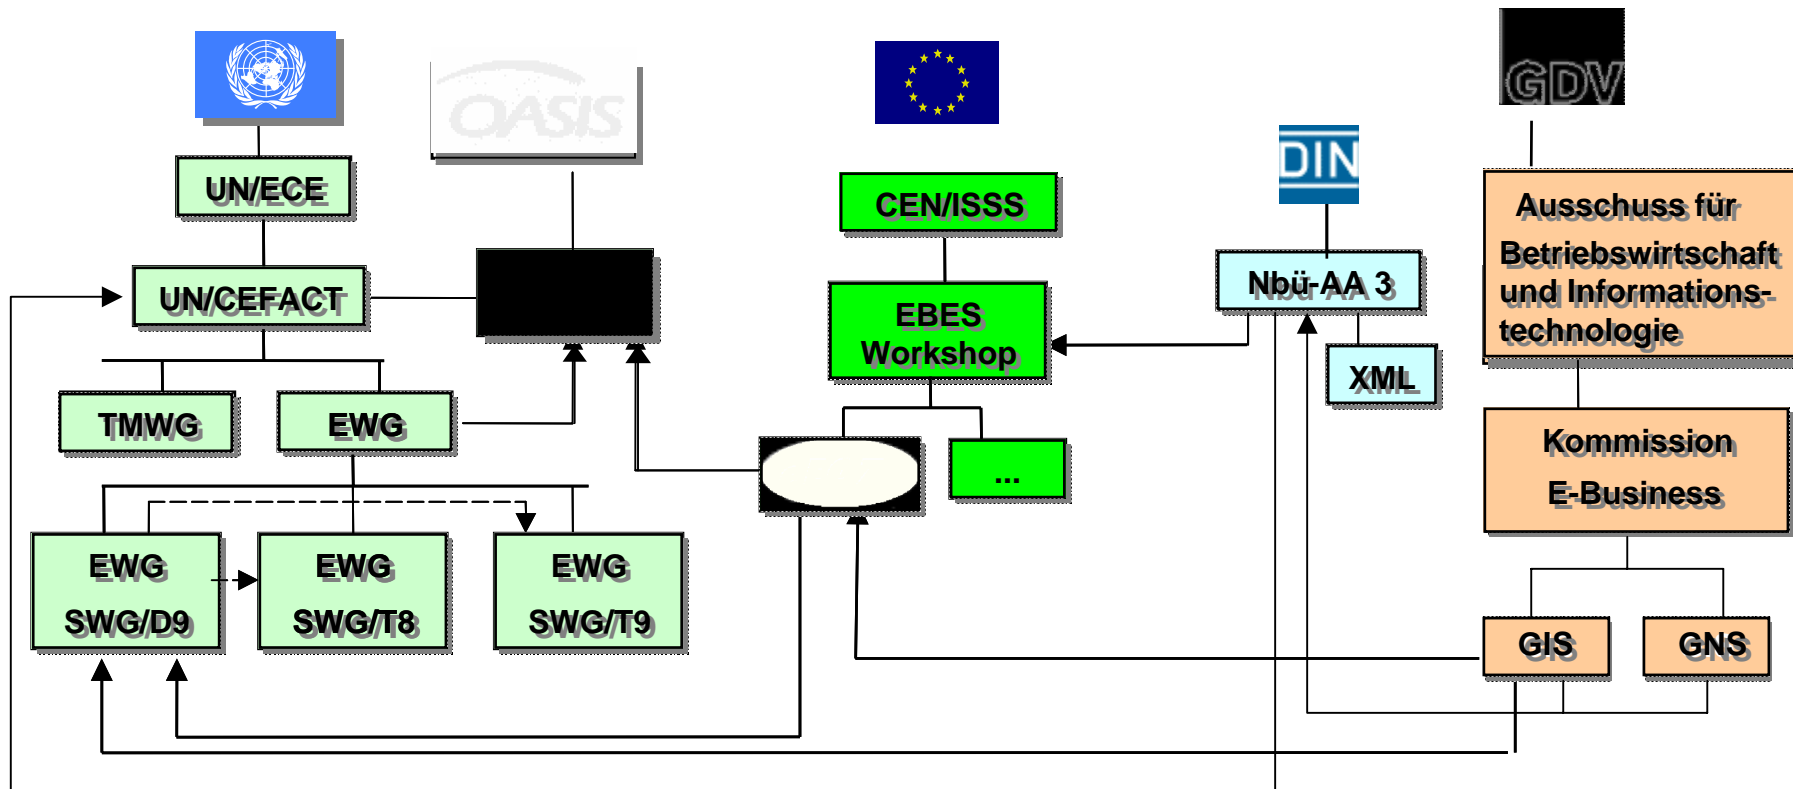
OASIS

GDV

UN/ECE

CEN/ISSS

DIN

Ausschuss für Betriebswirtschaft und Informationstechnologie

UN/CEFACT

Nbü-AA 3

EBES Workshop

XML

TMWG

EWG

...

Kommission E-Business

EWG SWG/D9

EWG SWG/T8

EWG SWG/T9

GIS

GNS